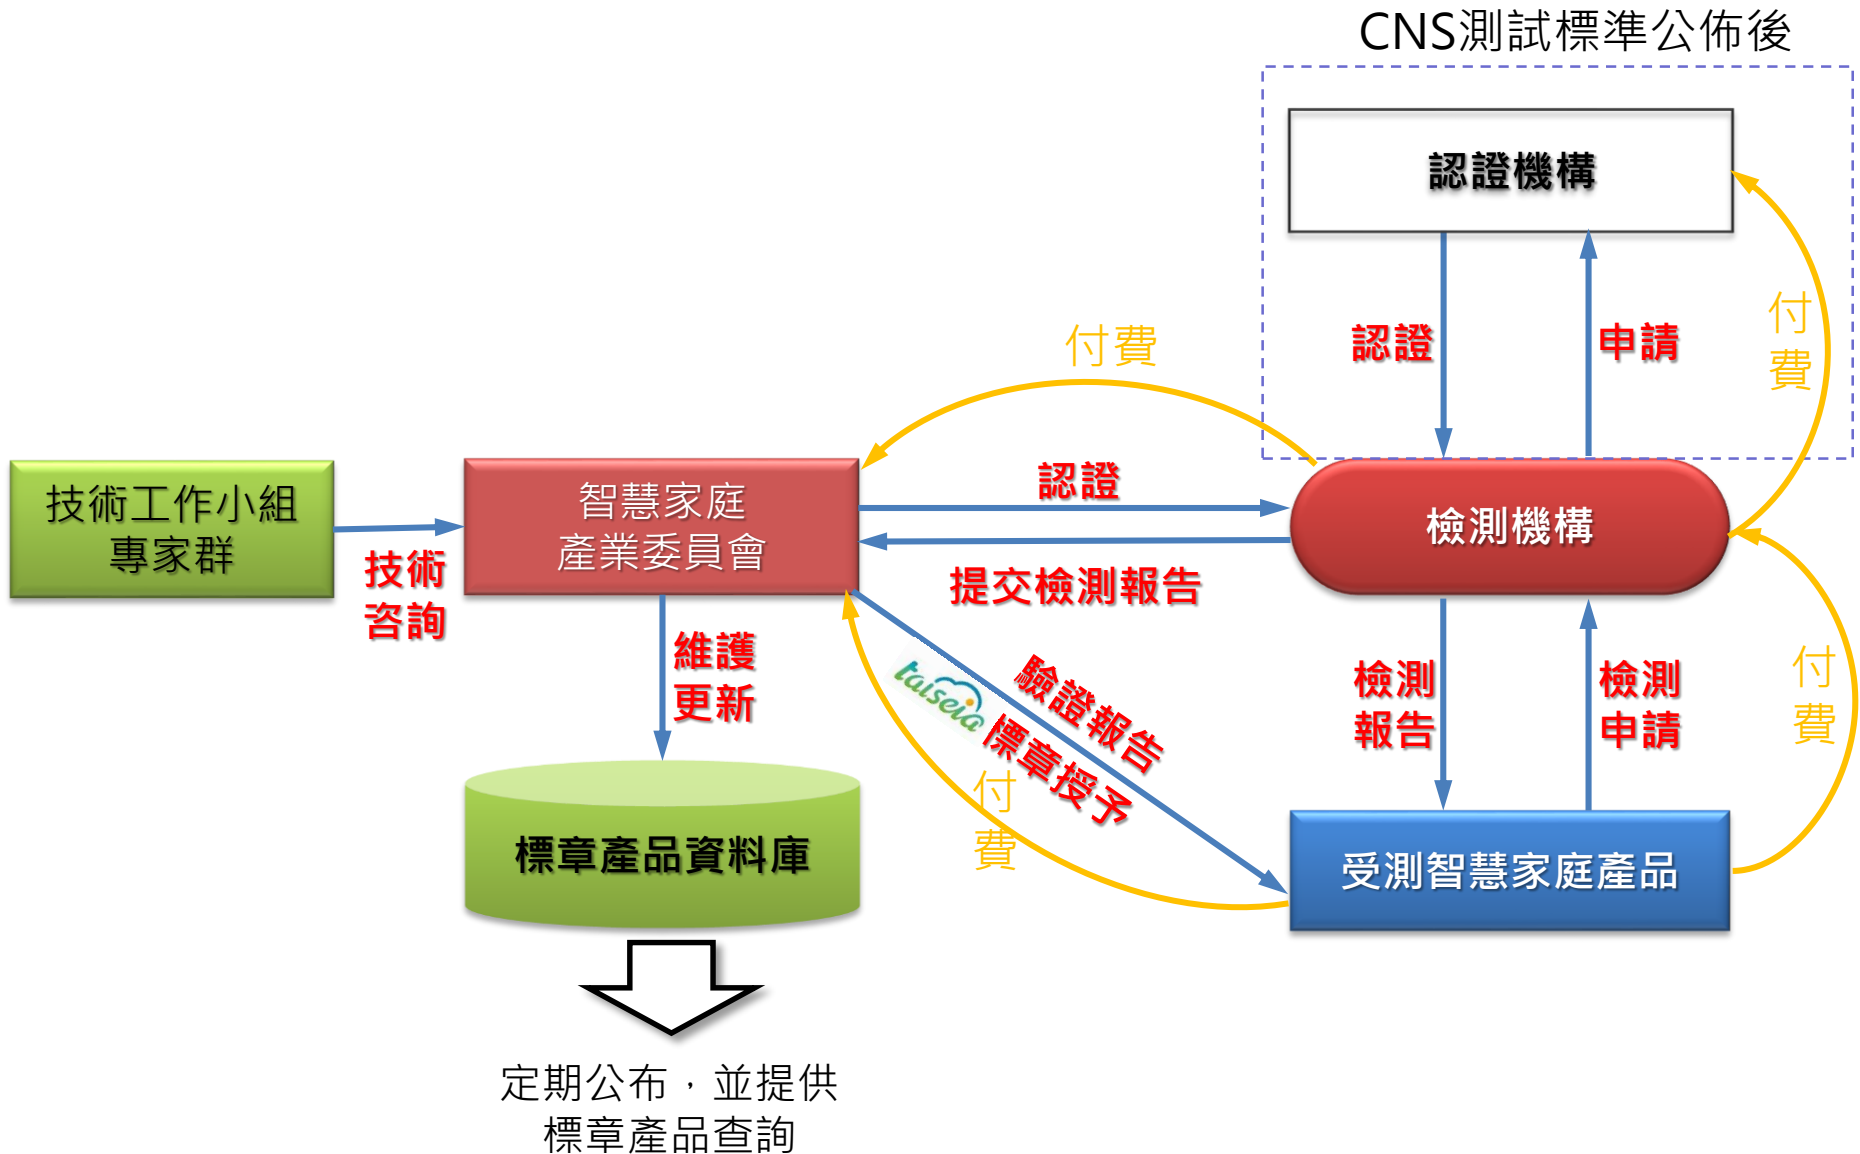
CNS測試標準公佈後

認證機構

認證

申請

付費

付費

技術工作小組專家群

技術諮詢

智慧家庭產業委員會

認證

檢測機構

提交檢測報告

維護更新

taiseia

驗證報告

標章授予

付費

檢測報告

檢測申請

付費

標章產品資料庫

受測智慧家庭產品

定期公布，並提供標章產品查詢